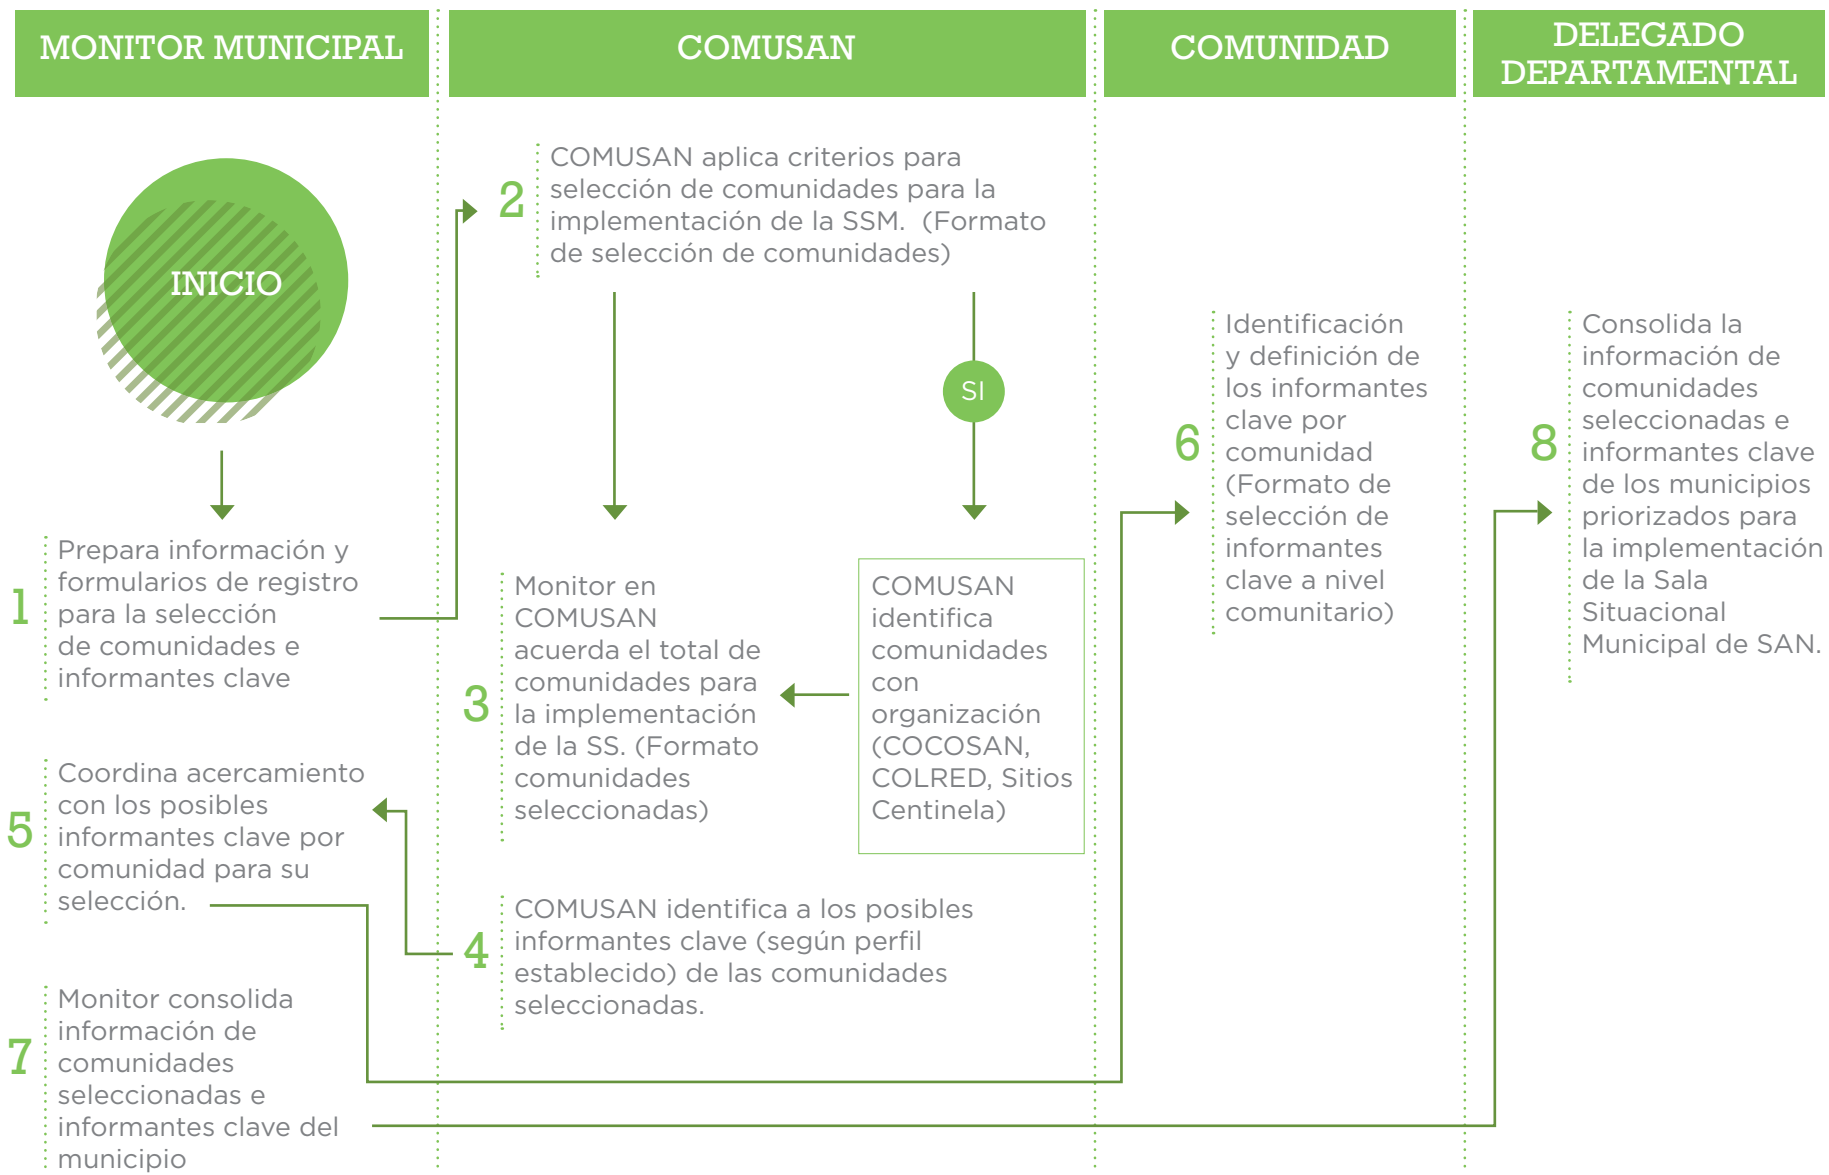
MONITOR MUNICIPAL

COMUSAN

COMUNIDAD

DELEGADO DEPARTAMENTAL

INICIO

1 Prepara información y formularios de registro para la selección de comunidades e informantes clave

2 COMUSAN aplica criterios para selección de comunidades para la implementación de la SSM. (Formato de selección de comunidades)

SI

COMUSAN identifica comunidades con organización (COCOSAN, COLRED, Sitios Centinela)

3 Monitor en COMUSAN acuerda el total de comunidades para la implementación de la SS. (Formato comunidades seleccionadas)

4 COMUSAN identifica a los posibles informantes clave (según perfil establecido) de las comunidades seleccionadas.

5 Coordina acercamiento con los posibles informantes clave por comunidad para su selección.

6 Identificación y definición de los informantes clave por comunidad (Formato de selección de informantes clave a nivel comunitario)

7 Monitor consolida información de comunidades seleccionadas e informantes clave del municipio

8 Consolida la información de comunidades seleccionadas e informantes clave de los municipios priorizados para la implementación de la Sala Situacional Municipal de SAN.